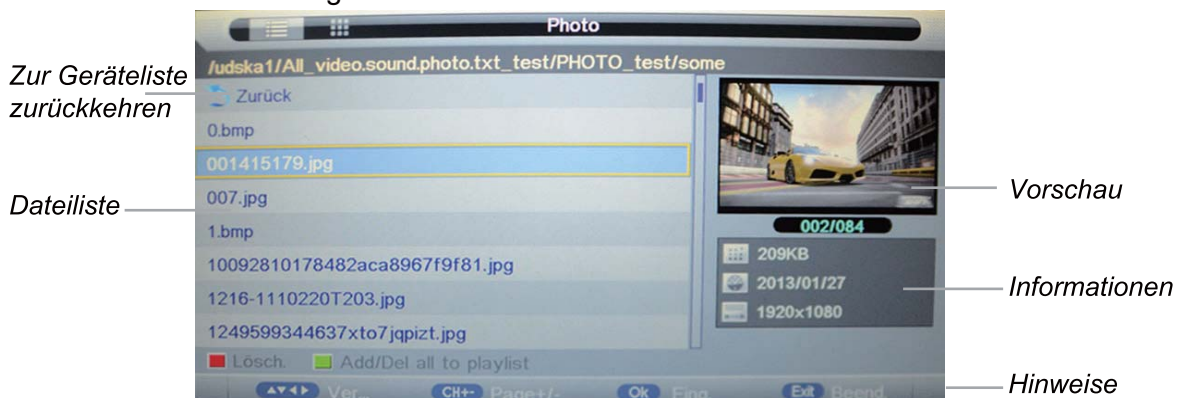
Photo

Zur Geräteliste zurückkehren

/udska1/All_video.sound.photo.txt_test/PHOTO_test/some

Zurück

0.bmp

001415179.jpg

Dateiliste

007.jpg

1.bmp

10092810178482aca8967f9f81.jpg

1216-1110220T203.jpg

1249599344637xto7jqpizt.jpg

Vorschau

002/084

209KB

2013/01/27

1920x1080

Informationen

Lösch. Add/Del all to playlist

Ver. CH+- Page+/- Ok Eing. Exit Beend.

Hinweise